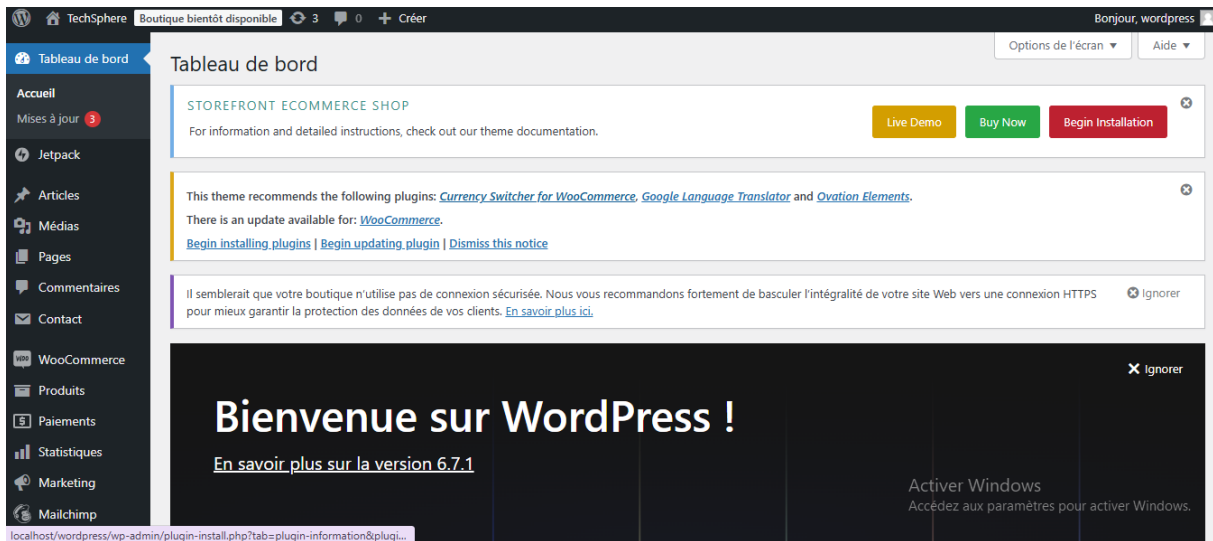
TechSphere Boutique bientôt disponible 3 0 + Créer Bonjour, wordpress

Tableau de bord
Accueil
Mises à jour 3
Jetpack
Articles
Médias
Pages
Commentaires
Contact
WooCommerce
Produits
Paiements
Statistiques
Marketing
Mailchimp

Options de l'écran ▼ Aide ▼

Tableau de bord

STOREFRONT ECOMMERCE SHOP
For information and detailed instructions, check out our theme documentation.
Live Demo Buy Now Begin Installation

This theme recommends the following plugins: Currency Switcher for WooCommerce, Google Language Translator and Ovation Elements.
There is an update available for: WooCommerce.
Begin installing plugins | Begin updating plugin | Dismiss this notice

Il semblerait que votre boutique n'utilise pas de connexion sécurisée. Nous vous recommandons fortement de basculer l'intégralité de votre site Web vers une connexion HTTPS pour mieux garantir la protection des données de vos clients. En savoir plus ici.
Ignorer

Ignorer

Bienvenue sur WordPress !

En savoir plus sur la version 6.7.1

Activer Windows
Accédez aux paramètres pour activer Windows.

localhost/wordpress/wp-admin/plugin-install.php?tab=plugin-information&plugi...